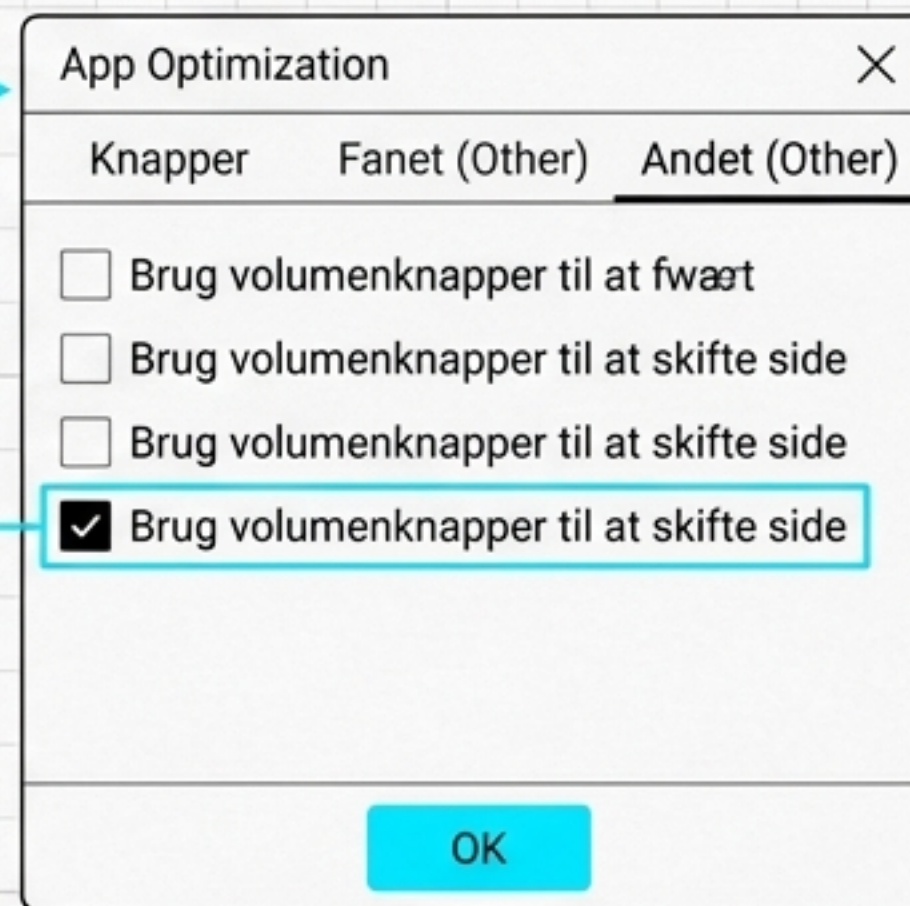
App Optimization

Knapper Fanet (Other) Andet (Other)

Brug volumenknapper til at fwært

Brug volumenknapper til at skifte side

Brug volumenknapper til at skifte side

Brug volumenknapper til at skifte side

OK